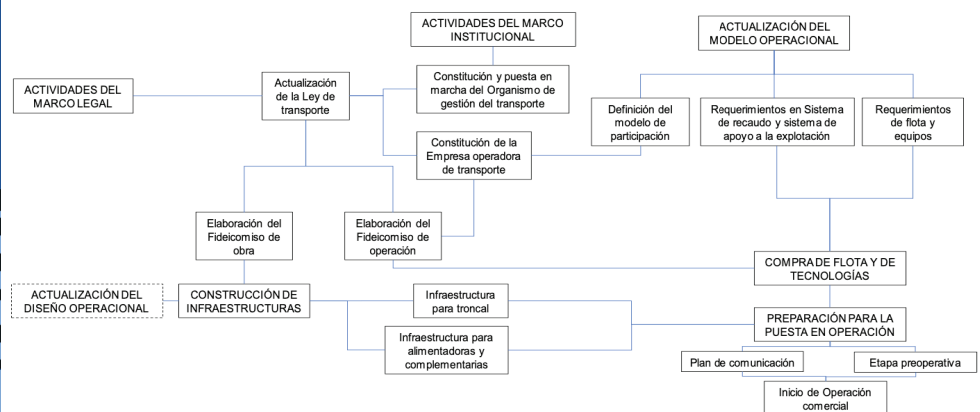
ACTIVIDADES DEL MARCO INSTITUCIONAL

ACTUALIZACIÓN DEL MODELO OPERACIONAL

ACTIVIDADES DEL MARCO LEGAL

Actualización de la Ley de transporte

Constitución y puesta en marcha del Organismo de gestión del transporte

Definición del modelo de participación

Requerimientos en Sistema de recaudo y sistema de apoyo a la explotación

Requerimientos de flota y equipos

Constitución de la Empresa operadora de transporte

Elaboración del Fideicomiso de obra

Elaboración del Fideicomiso de operación

COMPRA DE FLOTA Y DE TECNOLOGÍAS

ACTUALIZACIÓN DEL DISEÑO OPERACIONAL

CONSTRUCCIÓN DE INFRAESTRUCTURAS

Infraestructura para troncal

Infraestructura para alimentadoras y complementarias

PREPARACIÓN PARA LA PUESTA EN OPERACIÓN

Plan de comunicación

Etapa preoperativa

Inicio de Operación comercial